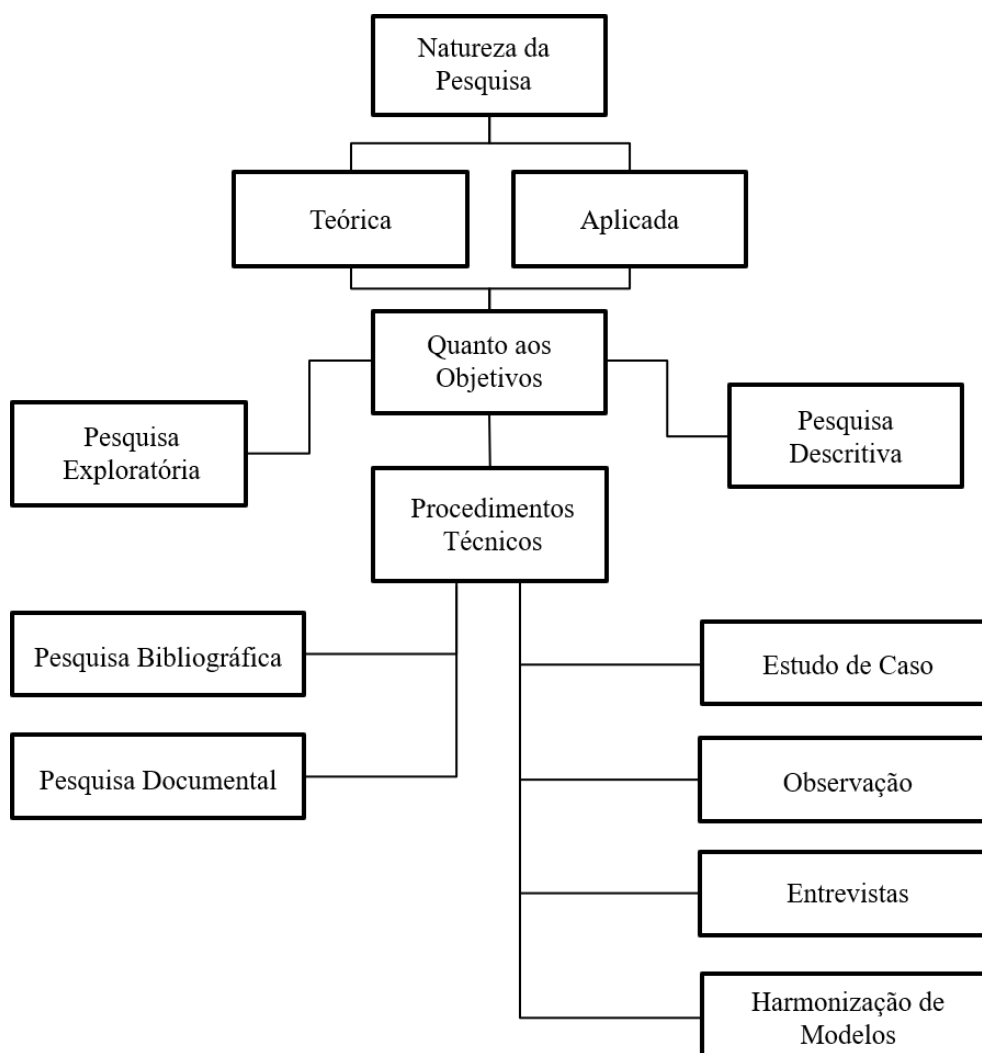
Natureza da Pesquisa

Teórica

Aplicada

Quanto aos Objetivos

Pesquisa Exploratória

Pesquisa Descritiva

Procedimentos Técnicos

Pesquisa Bibliográfica

Pesquisa Documental

Estudo de Caso

Observação

Entrevistas

Harmonização de Modelos